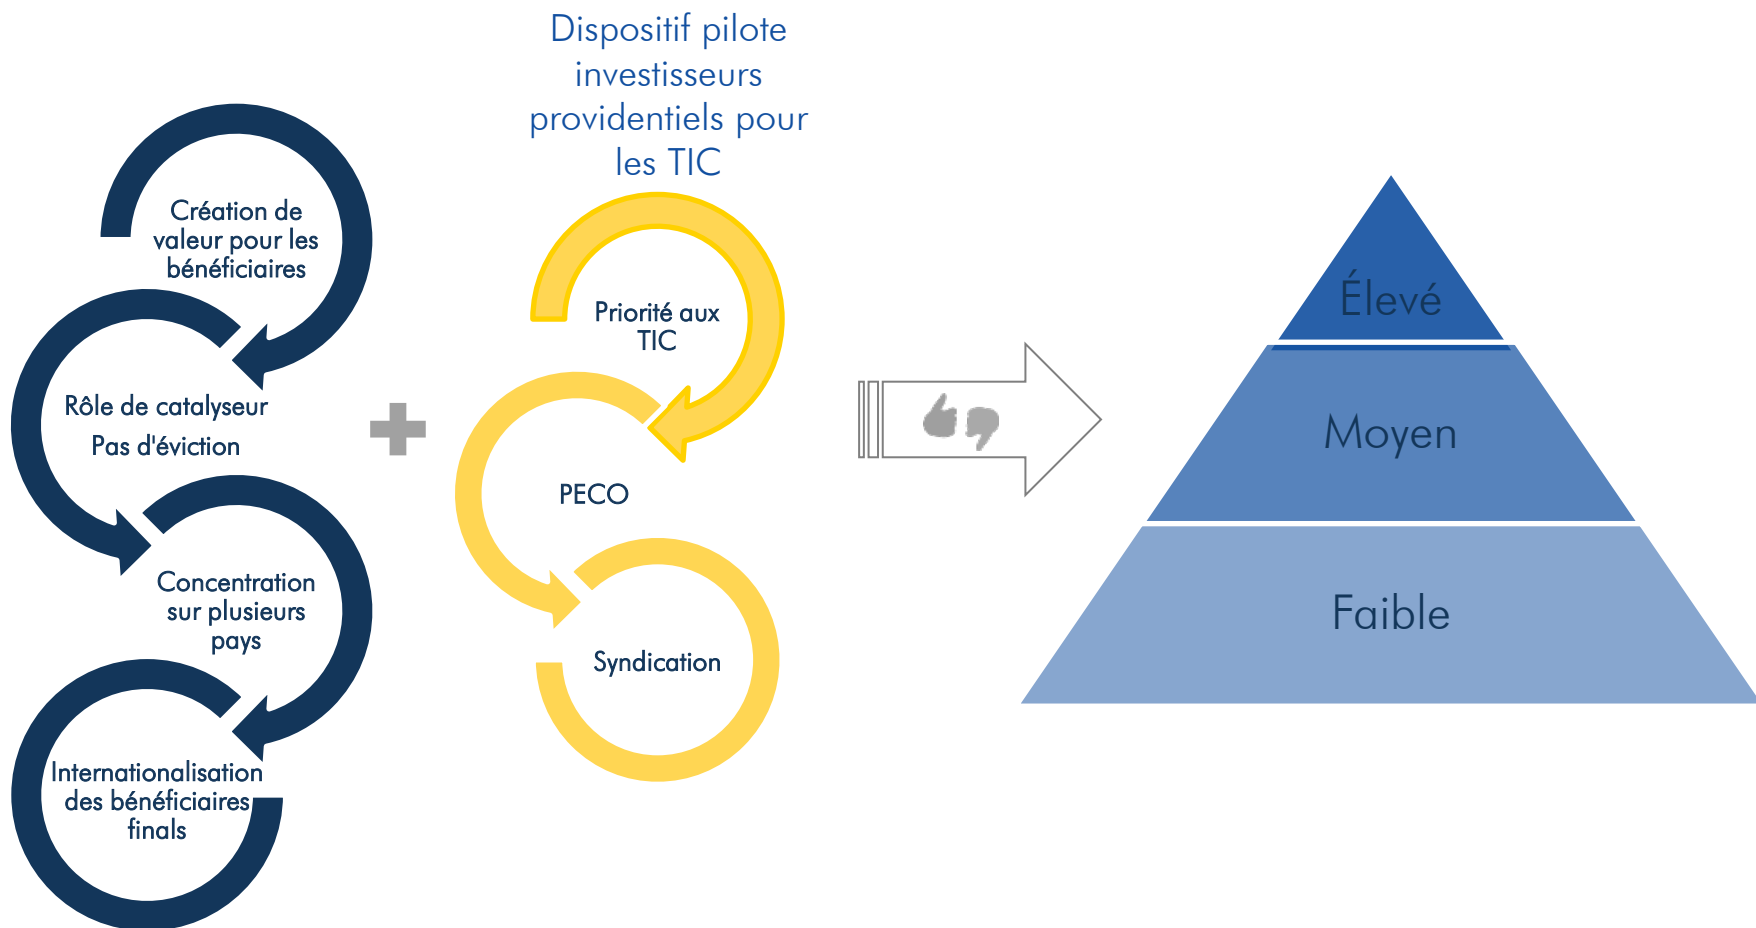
Dispositif pilote investisseurs providentiels pour les TIC

Création de valeur pour les bénéficiaires

Rôle de catalyseur
Pas d'éviction

Concentration sur plusieurs pays

Internationalisation des bénéficiaires finals

Priorité aux TIC

PECO

Syndication

Élevé

Moyen

Faible